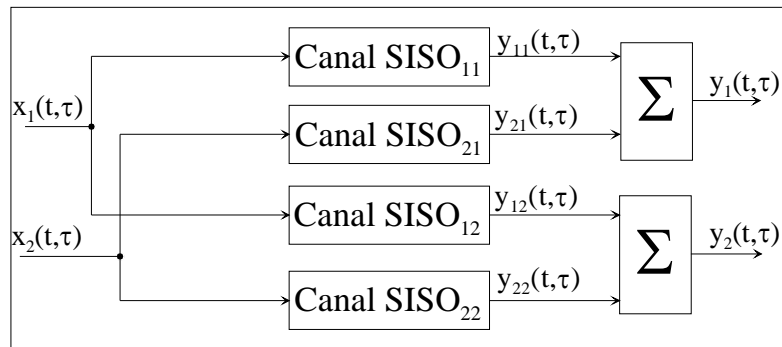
$x_1(t,\tau)$

$x_2(t,\tau)$

Canal $SISO_{11}$

Canal $SISO_{21}$

Canal $SISO_{12}$

Canal $SISO_{22}$

$y_{11}(t,\tau)$

$y_{21}(t,\tau)$

$y_{12}(t,\tau)$

$y_{22}(t,\tau)$

$\Sigma$

$\Sigma$

$y_1(t,\tau)$

$y_2(t,\tau)$